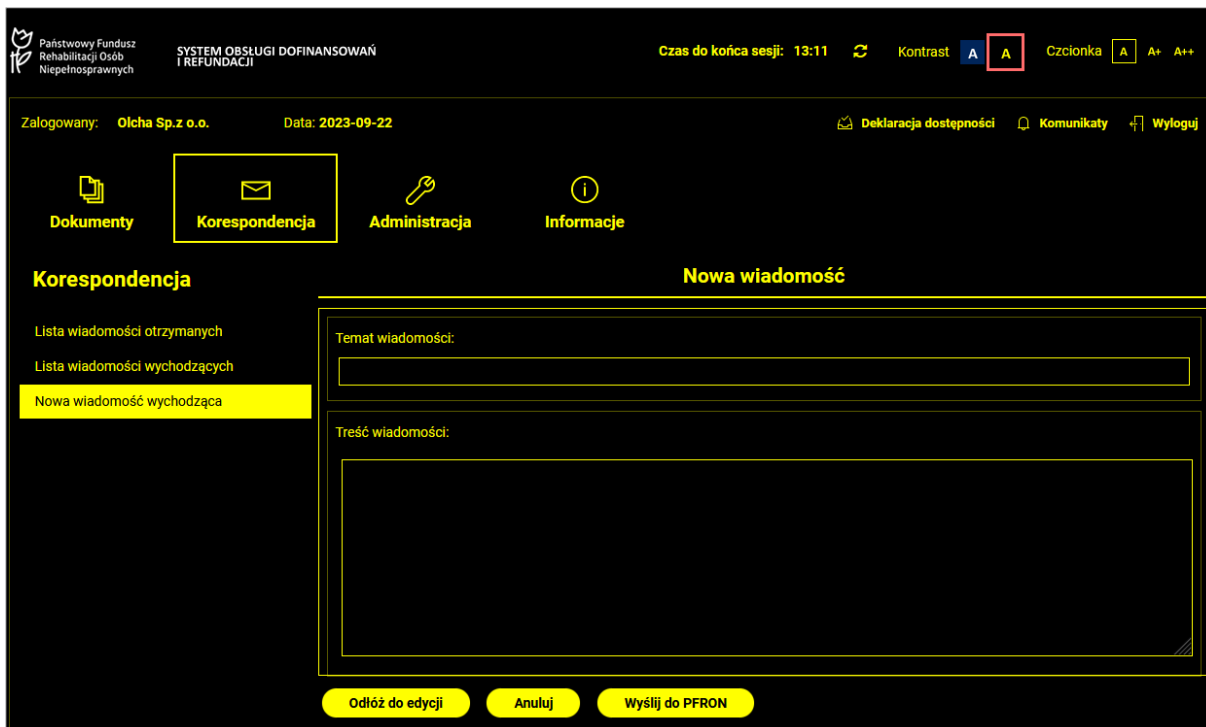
Państwowy Fundusz Rehabilitacji Osób Niepełnosprawnych

SYSTEM OBSŁUGI DOFINANSOWAŃ I REFUNDACJI

Czas do końca sesji: 13:11

Kontrast A A

Czcionka A A+ A++

Zalogowany: Olcha Sp.z o.o.

Data: 2023-09-22

Deklaracja dostępności

Komunikaty

Wyloguj

Dokumenty

Korespondencja

Administracja

Informacje

Korespondencja

Lista wiadomości otrzymanych

Lista wiadomości wychodzących

Nowa wiadomość wychodząca

Nowa wiadomość

Temat wiadomości:

Treść wiadomości:

Odłóż do edycji

Anuluj

Wyślij do PFRON